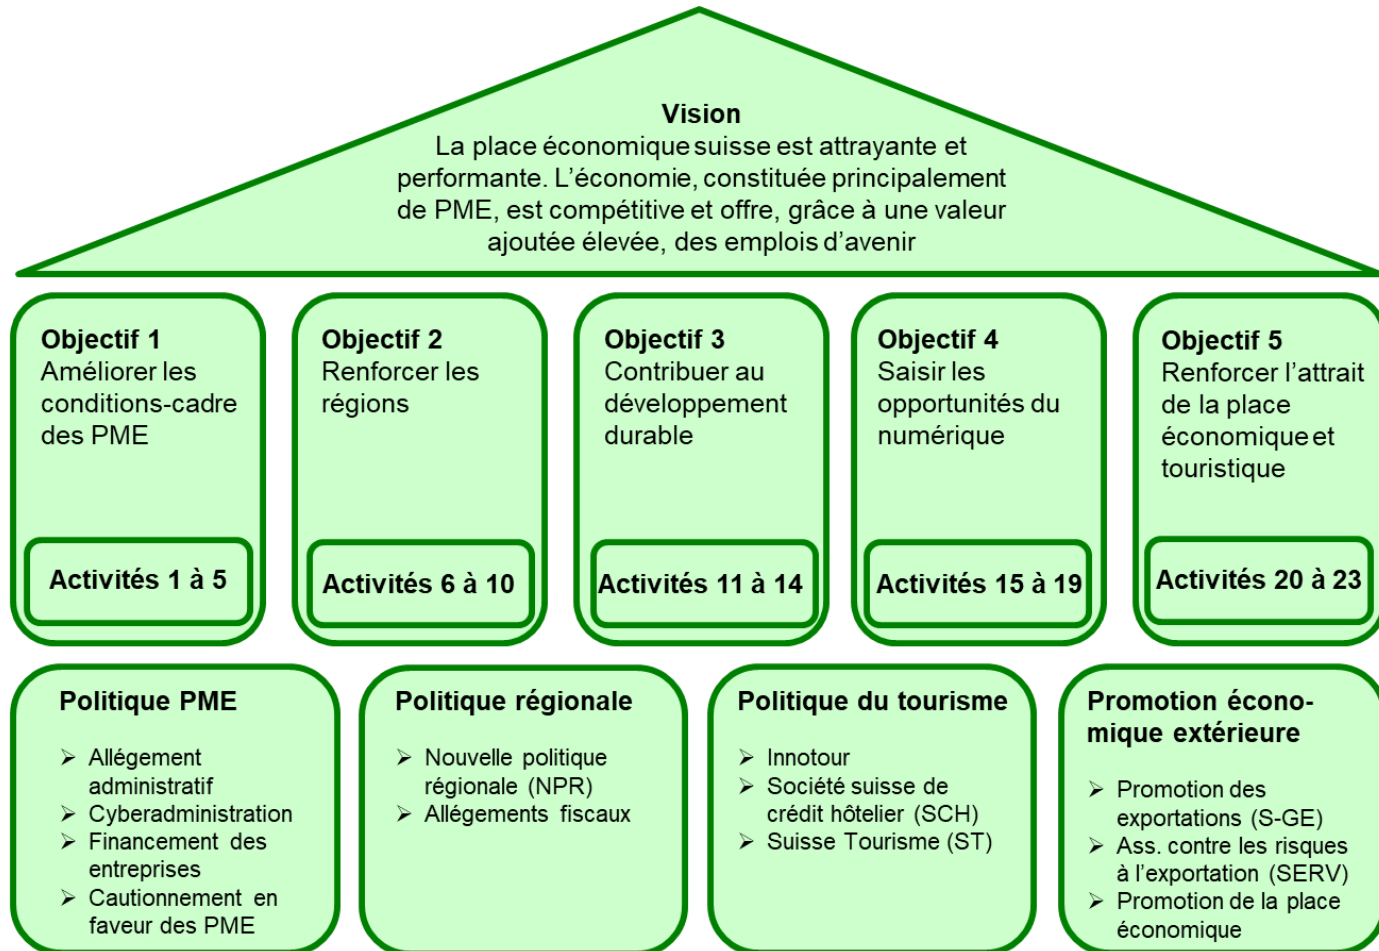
Vision
La place économique suisse est attrayante et performante. L'économie, constituée principalement de PME, est compétitive et offre, grâce à une valeur ajoutée élevée, des emplois d'avenir

Objectif 1
Améliorer les conditions-cadre des PME

Activités 1 à 5

Objectif 2
Renforcer les régions

Activités 6 à 10

Objectif 3
Contribuer au développement durable

Activités 11 à 14

Objectif 4
Saisir les opportunités du numérique

Activités 15 à 19

Objectif 5
Renforcer l'attrait de la place économique et touristique

Activités 20 à 23

Politique PME
- Allégement administratif
- Cyberadministration
- Financement des entreprises
- Cautionnement en faveur des PME

Politique régionale
- Nouvelle politique régionale (NPR)
- Allégements fiscaux

Politique du tourisme
- Innotour
- Société suisse de crédit hôtelier (SCH)
- Suisse Tourisme (ST)

Promotion économique extérieure
- Promotion des exportations (S-GE)
- Ass. contre les risques à l'exportation (SERV)
- Promotion de la place économique